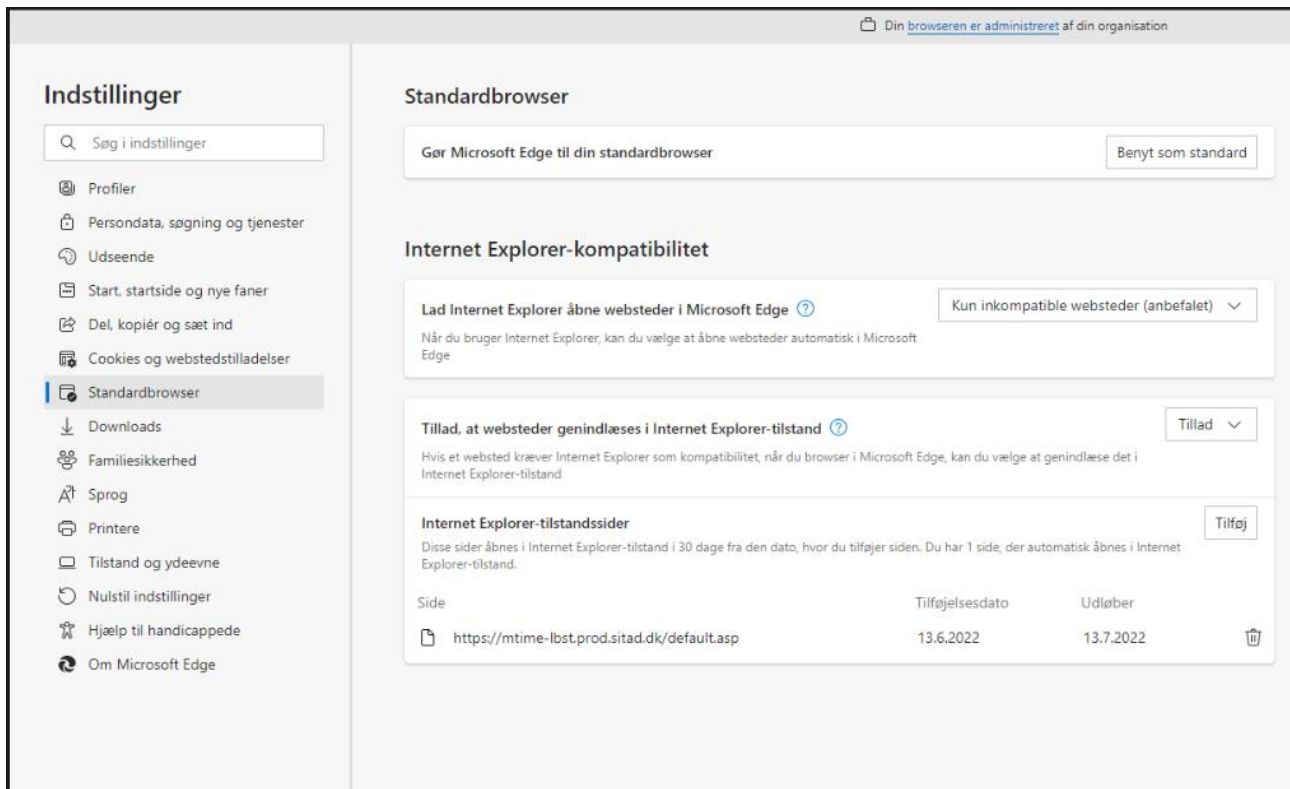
Din browseren er administreret af din organisation

Indstillinger

Søg i indstillinger

Profiler
Persondata, søgning og tjenester
Udseende
Start, startside og nye faner
Del, kopiér og sæt ind
Cookies og webstedstilladelser
Standardbrowser
Downloads
Familiesikkerhed
Sprog
Printere
Tilstand og ydeevne
Nulstil indstillinger
Hjælp til handicappede
Om Microsoft Edge

Standardbrowser

Gør Microsoft Edge til din standardbrowser

Benyt som standard

Internet Explorer-kompatibilitet

Lad Internet Explorer åbne websteder i Microsoft Edge

Når du bruger Internet Explorer, kan du vælge at åbne websteder automatisk i Microsoft Edge

Kun inkompatible websteder (anbefalet)

Tillad, at websteder genindlæses i Internet Explorer-tilstand

Hvis et websted kræver Internet Explorer som kompatibilitet, når du browser i Microsoft Edge, kan du vælge at genindlæse det i Internet Explorer-tilstand

Tillad

Internet Explorer-tilstandssider

Disse sider åbnes i Internet Explorer-tilstand i 30 dage fra den dato, hvor du tilføjer siden. Du har 1 side, der automatisk åbnes i Internet Explorer-tilstand.

Tilføj

| Side | Tilføjelsesdato | Udløber |
|---|---|---|
| https://mtime-lbst.prod.sitad.dk/default.asp | 13.6.2022 | 13.7.2022 |